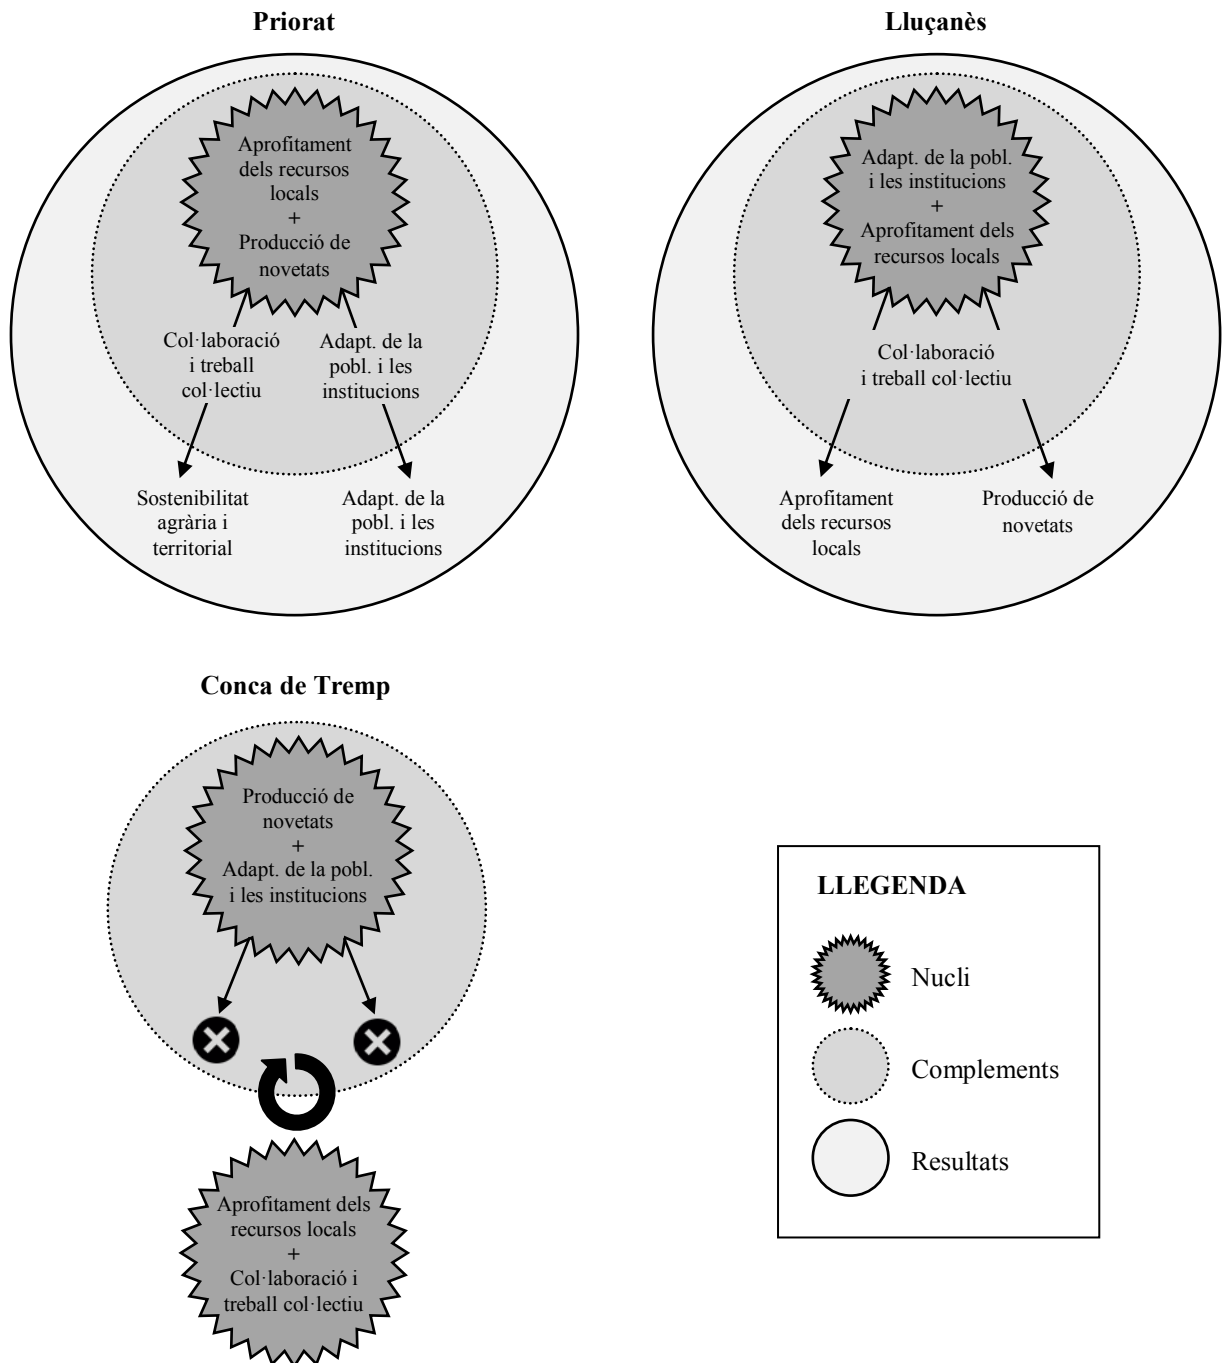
Priorat

Aprofitament dels recursos locals + Producció de novetats

Col·laboració i treball col·lectiu

Adapt. de la pobl. i les institucions

Sostenibilitat agrària i territorial

Adapt. de la pobl. i les institucions

Lluçanès

Adapt. de la pobl. i les institucions + Aprofitament dels recursos locals

Col·laboració i treball col·lectiu

Aprofitament dels recursos locals

Producció de novetats

Conca de Tremp

Producció de novetats + Adapt. de la pobl. i les institucions

Aprofitament dels recursos locals + Col·laboració i treball col·lectiu

LLEGENDA

Nucli

Complements

Resultats